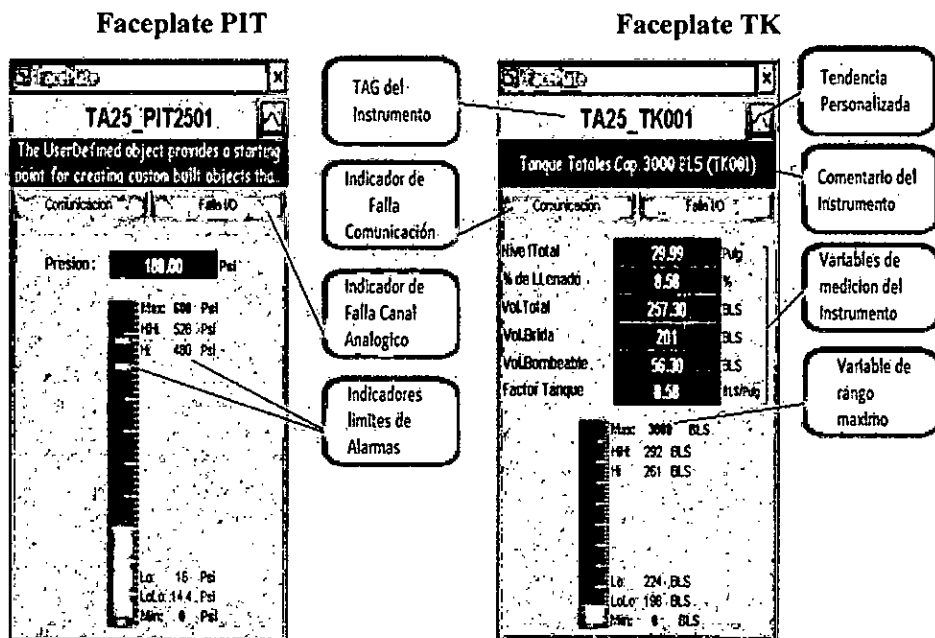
Faceplate PIT

Faceplate TK

Faceplate

TA25_PIT2501

The UserDefined object provides a starting point for creating custom built objects tha...

Comunicacion

Falla IO

Presion: 100.00 Psi

Max: 600 Psi
HiHi: 520 Psi
Hi: 480 Psi

Lo: 16 Psi
LoLo: 14.4 Psi
Min: 0 Psi

TAG del Instrumento

Indicador de Falla Comunicación

Indicador de Falla Canal Analogico

Indicadores limites de Alarmas

Faceplate

TA25_TK001

Tanque Totales Cap. 3000 BLS (TK001)

Comunicacion

Falla IO

Nivel Total 29.99 Pulg
% de LLenado 8.58 %
Vol.Total 257.30 BLS
Vol.Brida 201 BLS
Vol.Bombeable 56.30 BLS
Factor Tanque 8.58 BLS/Pulg

Max: 3000 BLS
HiHi: 292 BLS
Hi: 261 BLS

Lo: 224 BLS
LoLo: 198 BLS
Min: 0 BLS

Tendencia Personalizada

Comentario del Instrumento

Variables de medicion del Instrumento

Variable de rango maximo